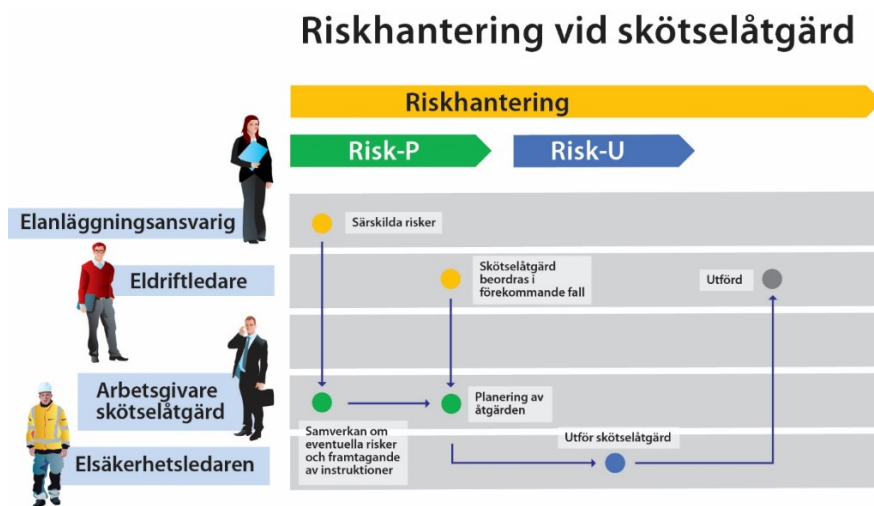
Riskhantering vid skötselåtgärd

Riskhantering

Risk-P

Risk-U

Elanläggningsansvarig

Eldriftledare

Arbetsgivare skötselåtgärd

Elsäkerhetsledaren

Särskilda risker

Skötselåtgärd beordras i förekommande fall

Utförd

Samverkan om eventuella risker och framtagande av instruktioner

Planering av åtgärden

Utför skötselåtgärd